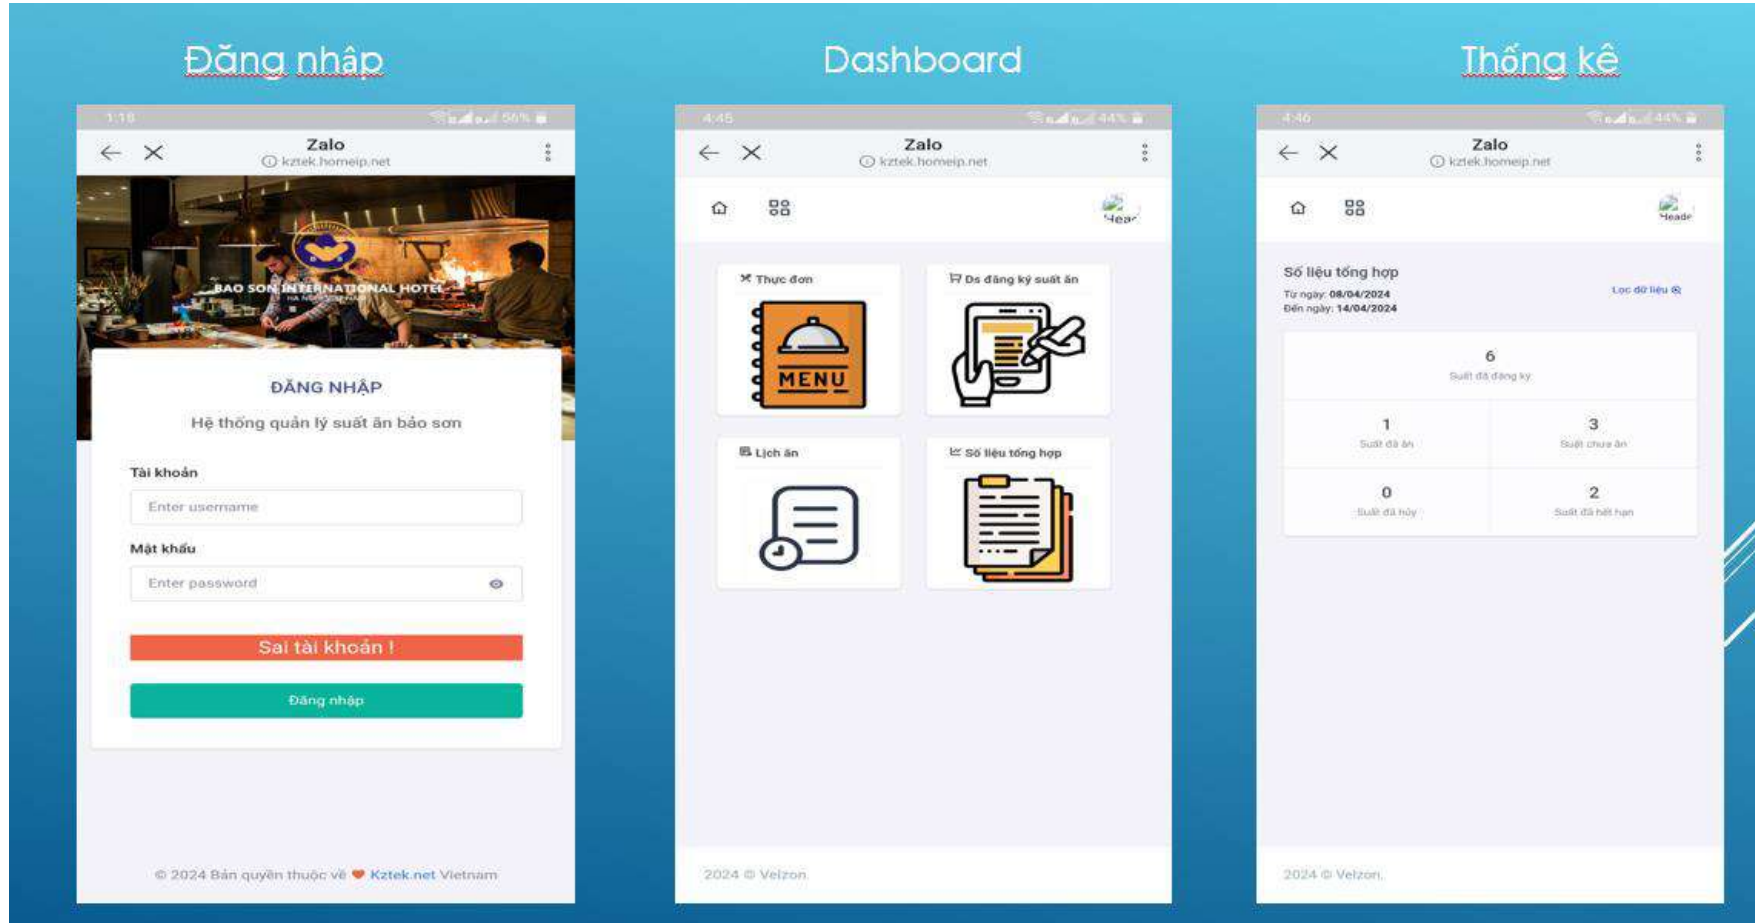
Đăng nhập

1:18 56%

Zalo
kztek.homeip.net

BAO SON INTERNATIONAL HOTEL
HA NOI VIETNAM

ĐĂNG NHẬP

Hệ thống quản lý suất ăn bảo sơn

Tài khoản

Enter username

Mật khẩu

Enter password

Sai tài khoản !

Đăng nhập

© 2024 Bản quyền thuộc về ♥ Kztek.net Vietnam

Dashboard

4:45 44%

Zalo
kztek.homeip.net

Hea

Thực đơn

MENU

Ds đăng ký suất ăn

Lịch ăn

Số liệu tổng hợp

2024 © Velzon.

Thống kê

4:46 44%

Zalo
kztek.homeip.net

Heade

Số liệu tổng hợp

Từ ngày: 08/04/2024
Đến ngày: 14/04/2024

Lọc dữ liệu

6
Suất đã đăng ký

1
Suất đã ăn

3
Suất chưa ăn

0
Suất đã hủy

2
Suất đã hết hạn

2024 © Velzon.